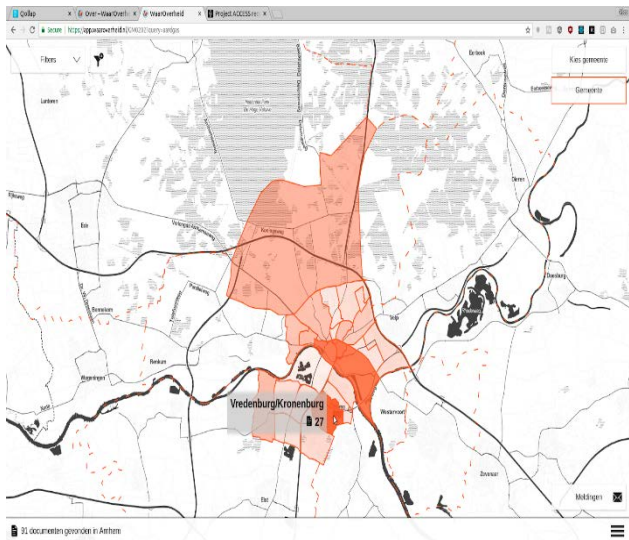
QoMap | Over - WaarOverheid | WaarOverheid | Project ACCESS

Secure | https://app.waaroverheid/

Filters

Kies gemeente

Gemeente

Vredenburg/Kronenburg

27

Westervoort

Duiven

Zevenaar

Elst

Renkum

Wageningen

Oosterbeek

Velp

Rheden

Dieren

Meldingen

31 documenten gevonden in Arnhem